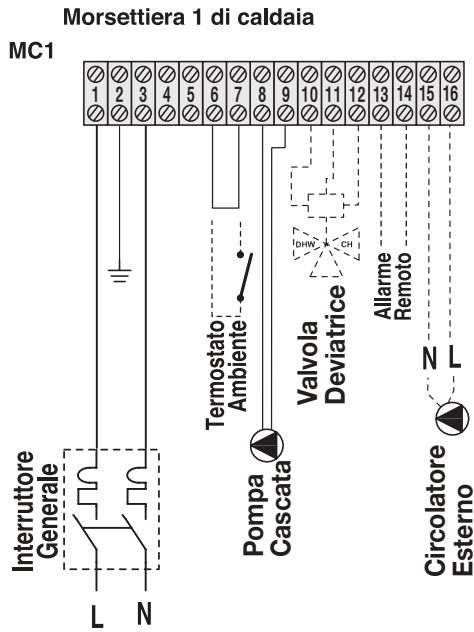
Morsettiera 1 di caldaia

MC1

1 2 3 4 5 6 7 8 9 10 11 12 13 14 15 16

DHW CH

Termostato Ambiente

Valvola Deviatrice

Allarme Remoto

N L

Interruttore Generale

Pompa Cascata

Circolatore Esterno

L N